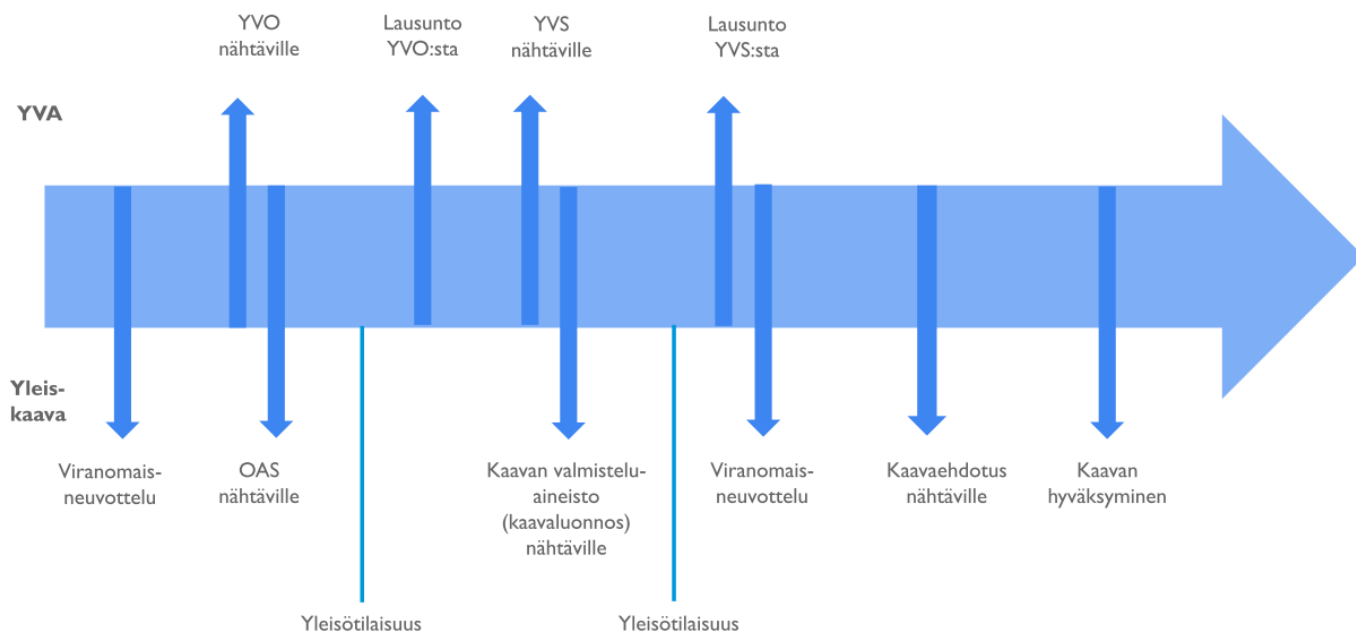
YVO nähtäville

Lausunto YVO:sta

YVS nähtäville

Lausunto YVS:sta

YVA

Yleiskaava

Viranomaisneuvottelu

OAS nähtäville

Kaavan valmisteluaineisto (kaavaluonnos) nähtäville

Viranomaisneuvottelu

Kaavaehdotus nähtäville

Kaavan hyväksyminen

Yleisötilaisuus

Yleisötilaisuus